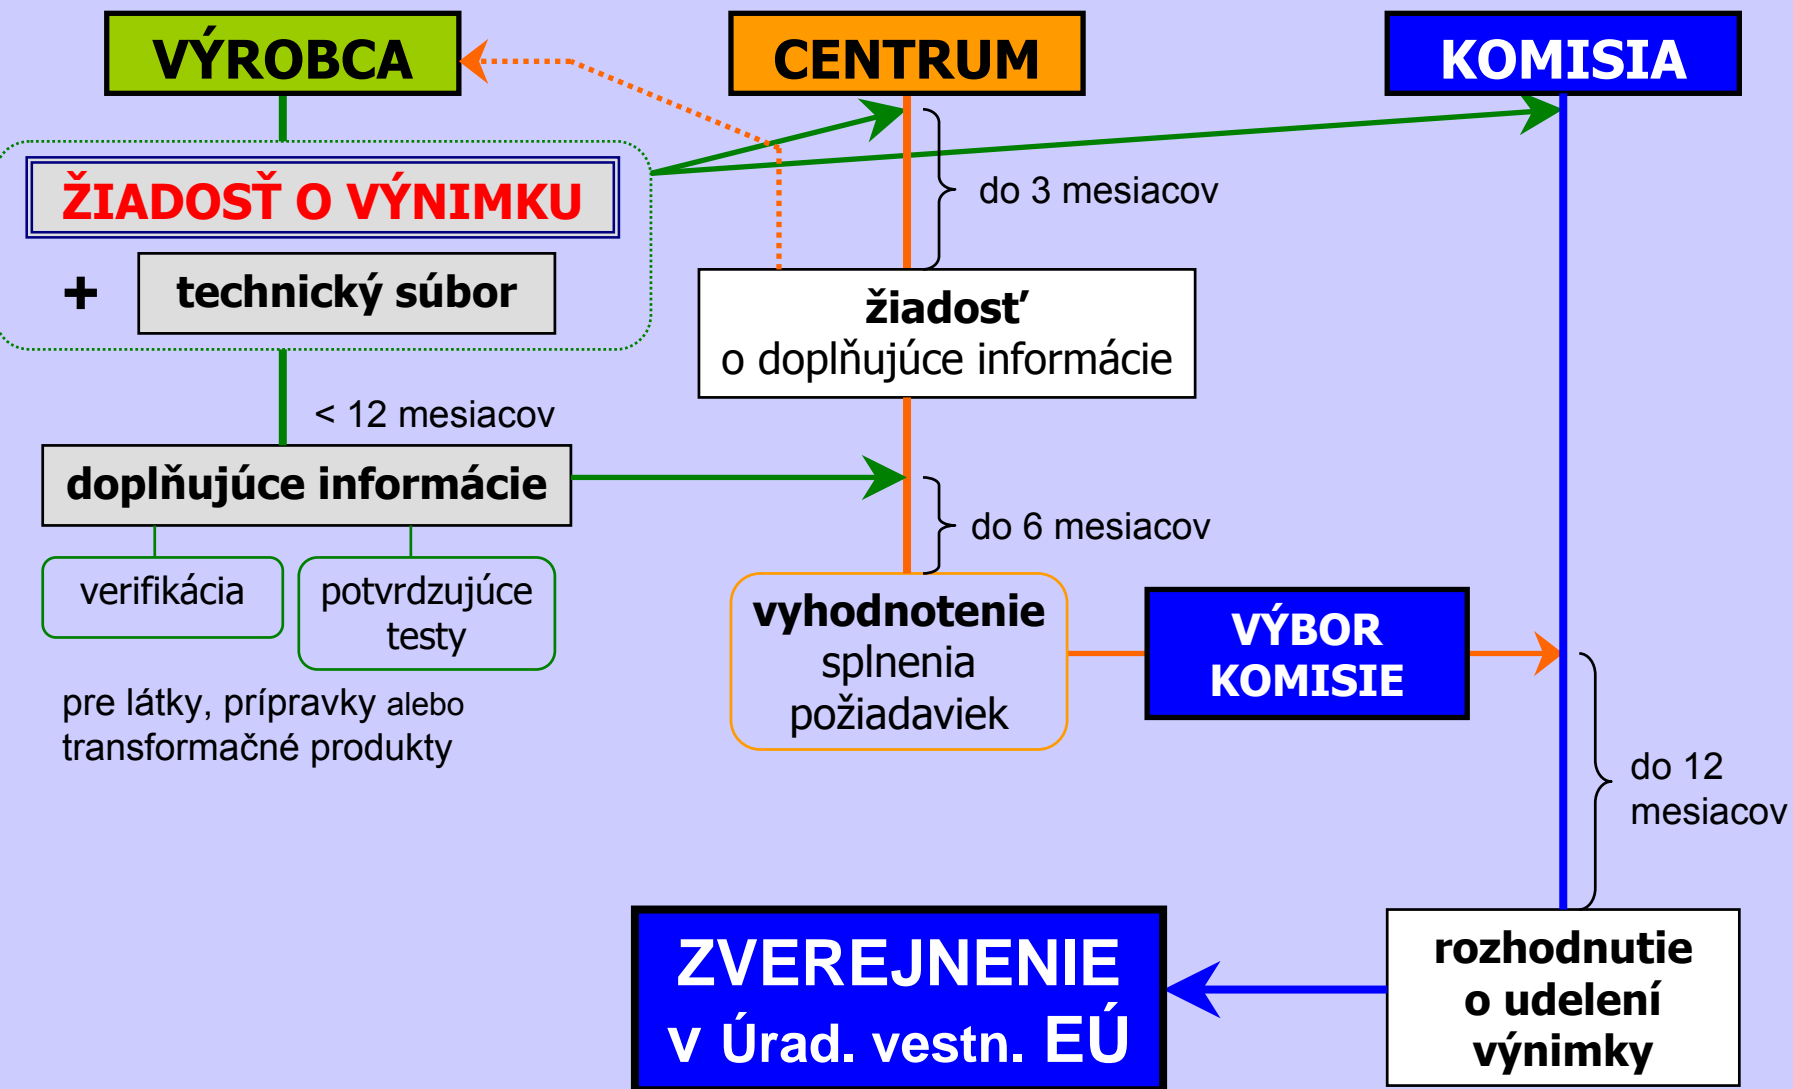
VÝROBCA

CENTRUM

KOMISIA

ŽIADOSŤ O VÝNIMKU

+ technický súbor

do 3 mesiacov

žiadosť
o doplňujúce informácie

< 12 mesiacov

doplňujúce informácie

do 6 mesiacov

verifikácia

potvrdzujúce testy

vyhodnotenie splnenia požiadaviek

VÝBOR KOMISIE

pre látky, prípravky alebo transformačné produkty

do 12 mesiacov

ZVEREJNENIE
v Úrad. vestn. EÚ

rozhodnutie o udelení výnimky